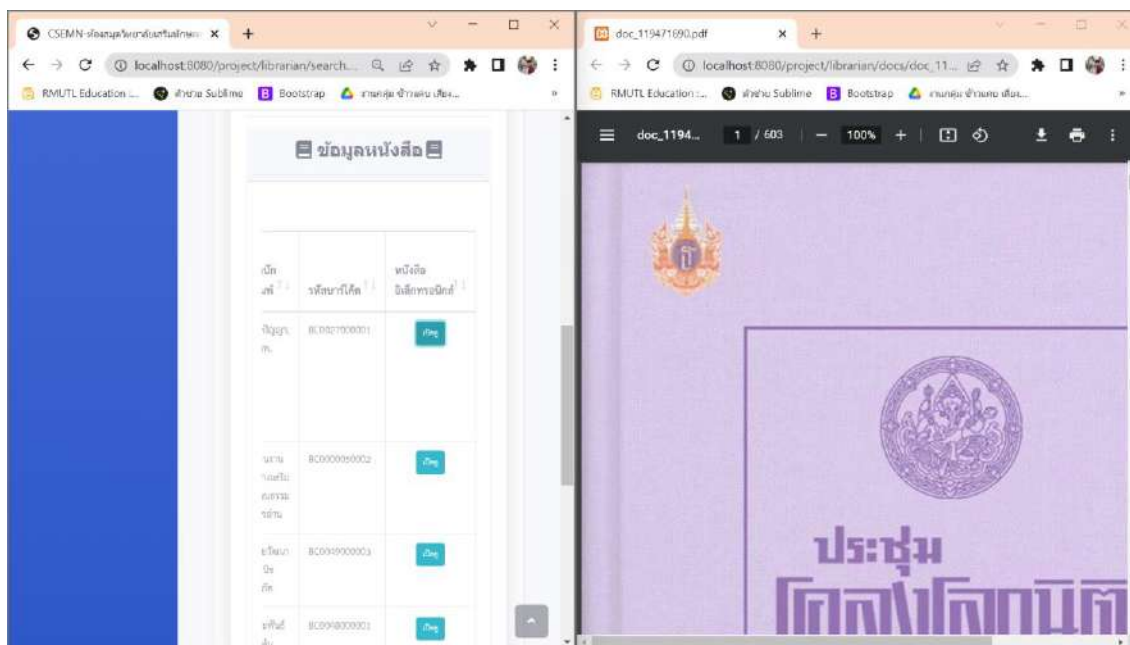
CSEMN-ข้อมูลวิทยาลัย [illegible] ×
+
localhost:8080/project/librarian/search...
RMUTL Education ... ทำงาน Sublime Bootstrap งานกลุ่ม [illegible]

ข้อมูลหนังสือ

| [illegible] | รหัสบาร์โค้ด | หนังสือ อิเล็กทรอนิกส์ |
|---|---|---|
| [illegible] | BC0000000001 | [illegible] |
| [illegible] | BC0000000002 | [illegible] |
| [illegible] | BC0000000003 | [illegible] |
| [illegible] | BC0000000001 | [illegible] |

doc_119471690.pdf ×
+
localhost:8080/project/librarian/docs/doc_11...
RMUTL Education ... ทำงาน Sublime Bootstrap งานกลุ่ม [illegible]
doc_1194... 1 / 603 — 100% +

ประชุม
โคลงโลกนิติ